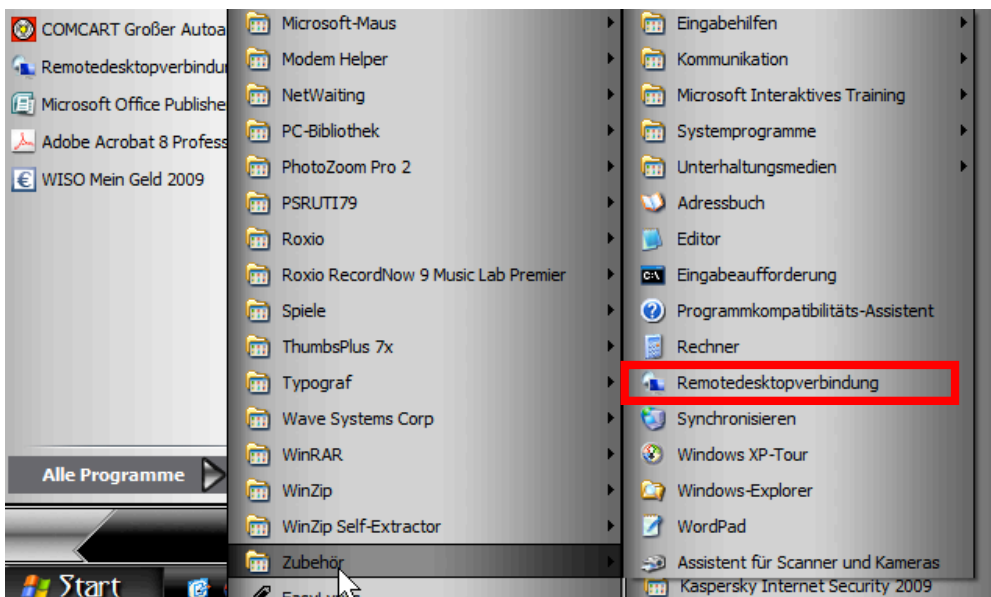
COMCART Großer Autoa
Remotedesktopverbindu
Microsoft Office Publishe
Adobe Acrobat 8 Profess
WISO Mein Geld 2009

Alle Programme

Start

Microsoft-Maus
Modem Helper
NetWaiting
PC-Bibliothek
PhotoZoom Pro 2
PSRUTI79
Roxio
Roxio RecordNow 9 Music Lab Premier
Spiele
ThumbsPlus 7x
Typograf
Wave Systems Corp
WinRAR
WinZip
WinZip Self-Extractor
Zubehör
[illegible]

Eingabehilfen
Kommunikation
Microsoft Interaktives Training
Systemprogramme
Unterhaltungsmedien
Adressbuch
Editor
Eingabeaufforderung
Programmkompatibilitäts-Assistent
Rechner
Remotedesktopverbindung
Synchronisieren
Windows XP-Tour
Windows-Explorer
WordPad
Assistent für Scanner und Kameras
Kaspersky Internet Security 2009